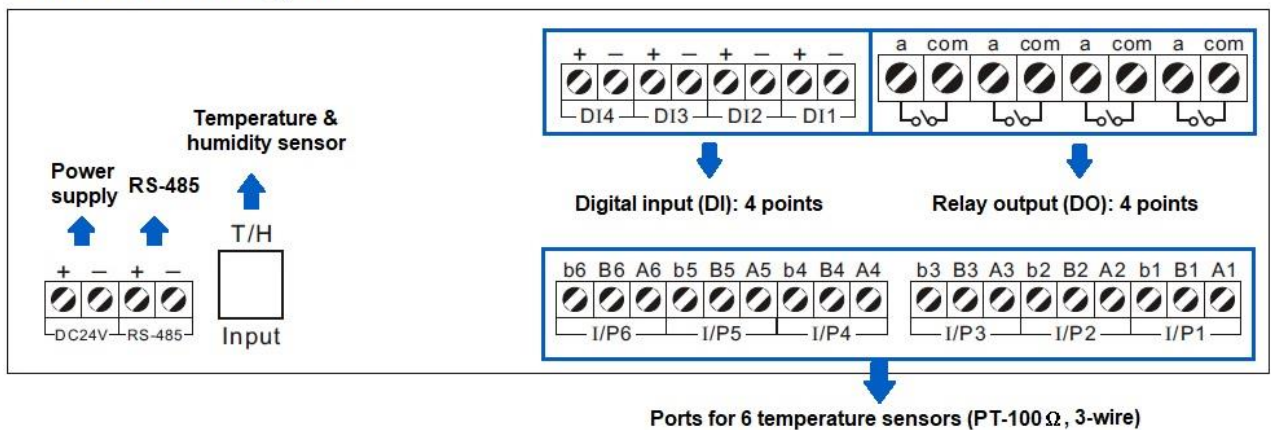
Power supply

RS-485

Temperature & humidity sensor

T/H

+ − + −

DC24V RS-485

Input

+ − + − + − + −

DI4 DI3 DI2 DI1

a com a com a com a com

Digital input (DI): 4 points

Relay output (DO): 4 points

b6 B6 A6 b5 B5 A5 b4 B4 A4

I/P6 I/P5 I/P4

b3 B3 A3 b2 B2 A2 b1 B1 A1

I/P3 I/P2 I/P1

Ports for 6 temperature sensors (PT-100$\Omega$, 3-wire)